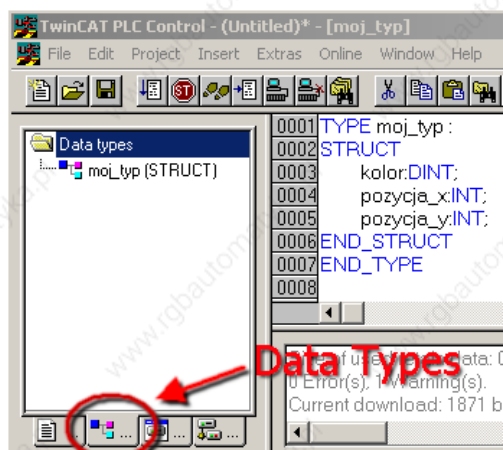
TwinCAT PLC Control - (Untitled)* - [moj_typ]

File Edit Project Insert Extras Online Window Help

Data types
moj_typ (STRUCT)

0001 TYPE moj_typ :
0002 STRUCT
0003 kolor:DINT;
0004 pozycja_x:INT;
0005 pozycja_y:INT;
0006 END_STRUCT
0007 END_TYPE
0008

Data Types

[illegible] of use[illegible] data: 0
0 Error(s), 1 Warning(s).
Current download: 1871 b

www.rgbautomatyka.pl